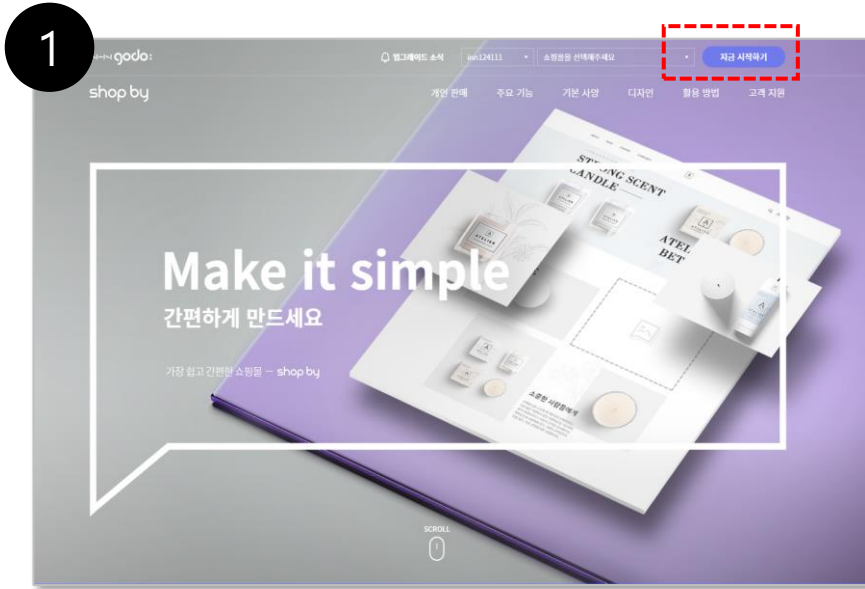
1

godo:

업그레이드 소식

sun124111

쇼핑몰을 선택해주세요

지금 시작하기

shop by

개인 판매 주요 기능 기본 사양 디자인 활용 방법 고객 지원

STRONG SCENT CANDLE

ATEL BET

Make it simple

간편하게 만드세요

가장 쉽고 간편한 쇼핑몰 – shop by

소중한 사람들에게

SCROLL